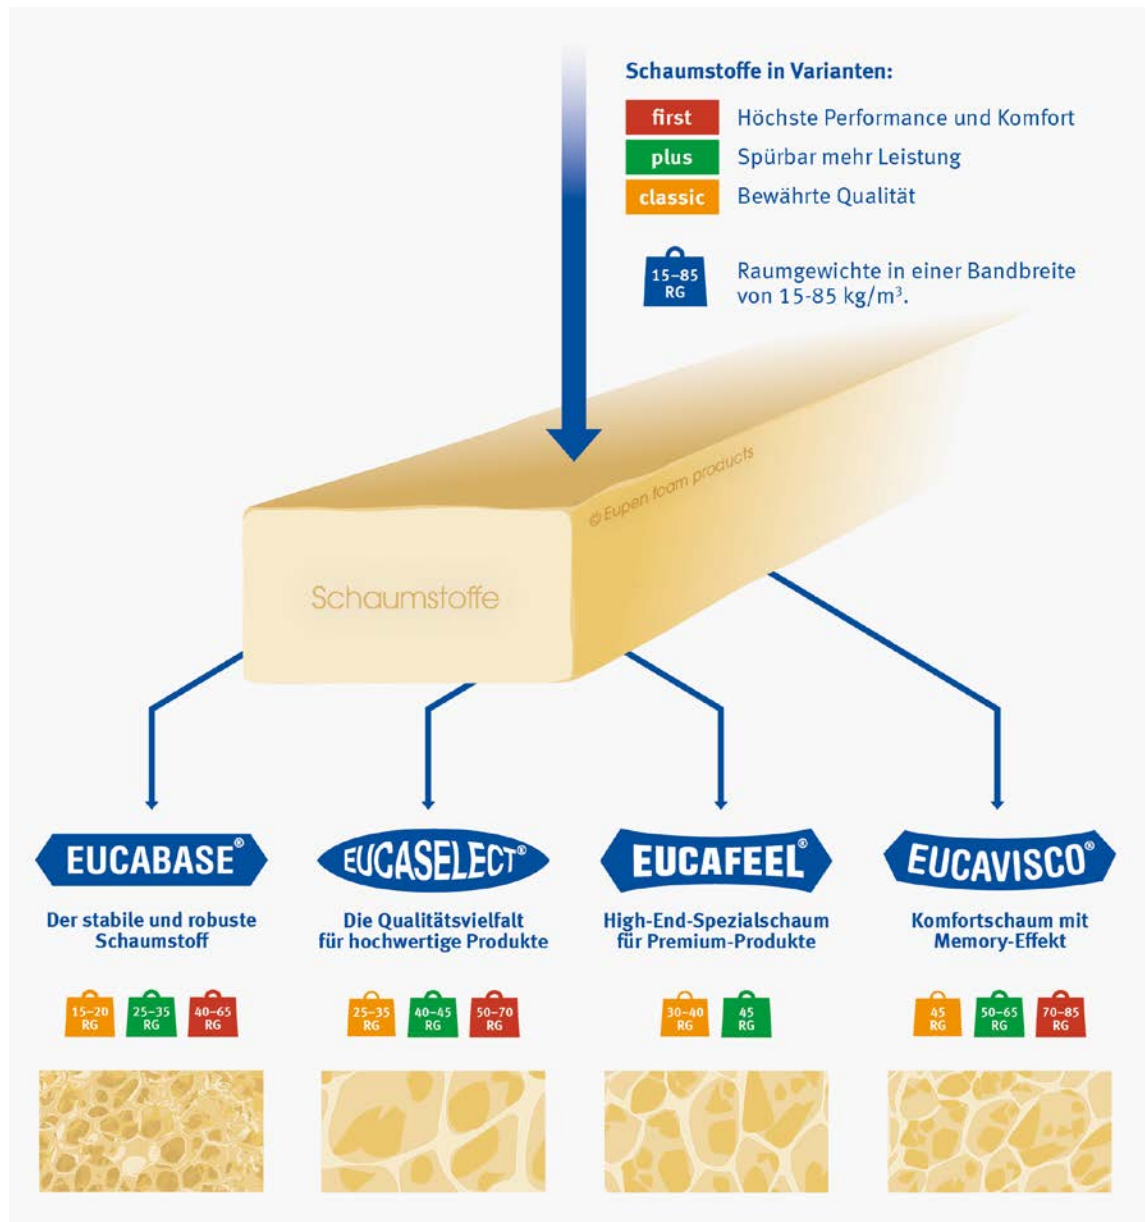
Schaumstoffe in Varianten:

first Höchste Performance und Komfort

plus Spürbar mehr Leistung

classic Bewährte Qualität

15–85 RG Raumgewichte in einer Bandbreite von 15-85 kg/m³.

© Eupen foam products

Schaumstoffe

EUCABASE®

Der stabile und robuste Schaumstoff

15–20 RG 25–35 RG 40–65 RG

EUCASELECT®

Die Qualitätsvielfalt für hochwertige Produkte

25–35 RG 40–45 RG 50–70 RG

EUCAFEEL®

High-End-Spezialschaum für Premium-Produkte

30–40 RG 45 RG

EUCAVISCO®

Komfortschaum mit Memory-Effekt

45 RG 50–65 RG 70–85 RG